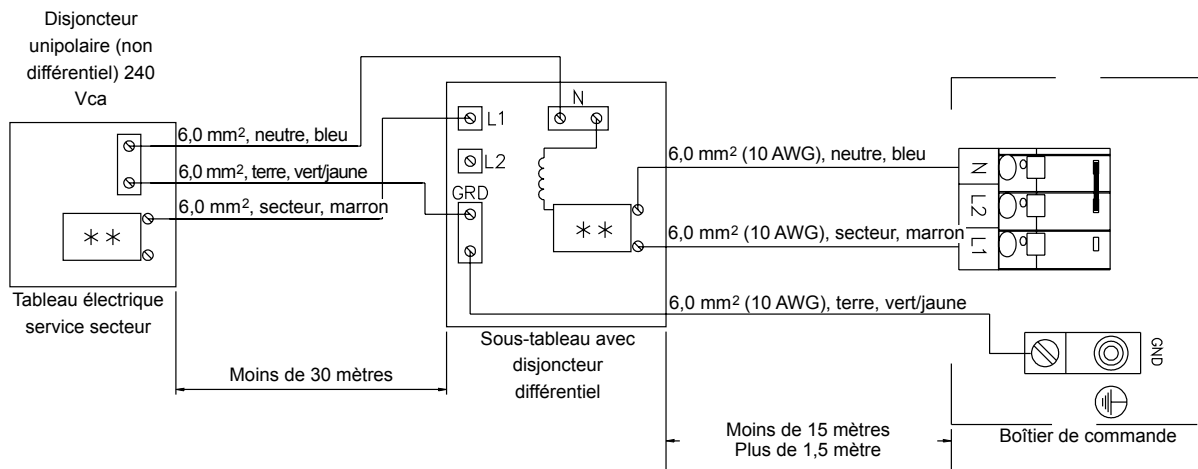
Disjoncteur unipolaire (non différentiel) 240 Vca

6,0 mm², neutre, bleu

6,0 mm², terre, vert/jaune

6,0 mm², secteur, marron

∗∗

Tableau électrique service secteur

Moins de 30 mètres

L1

N

L2

GRD

∗∗

Sous-tableau avec disjoncteur différentiel

6,0 mm² (10 AWG), neutre, bleu

6,0 mm² (10 AWG), secteur, marron

6,0 mm² (10 AWG), terre, vert/jaune

N

L2

L1

GND

Moins de 15 mètres
Plus de 1,5 mètre

Boîtier de commande